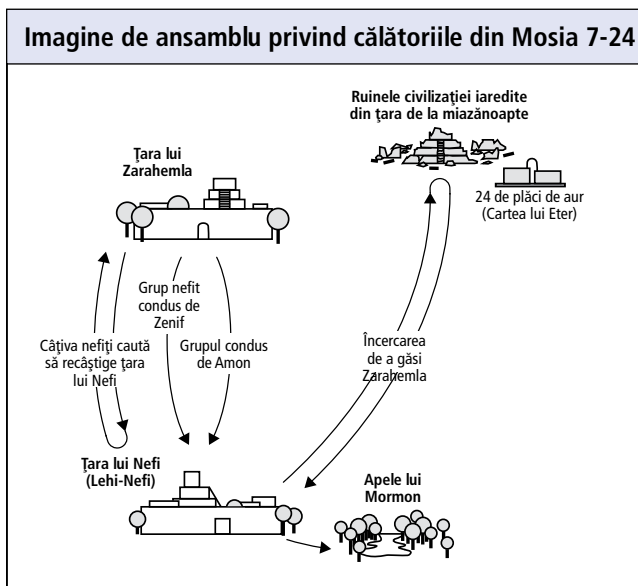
Imagine de ansamblu privind călătoriile din Mosia 7-24

Ruinele civilizaţiei iaredite din ţara de la miazănoapte

Ţara lui Zarahemla

24 de plăci de aur (Cartea lui Eter)

Grup nefit condus de Zenif

Câţiva nefiţi caută să recâştige ţara lui Nefi

Grupul condus de Amon

Încercarea de a găsi Zarahemla

Ţara lui Nefi (Lehi-Nefi)

Apele lui Mormon